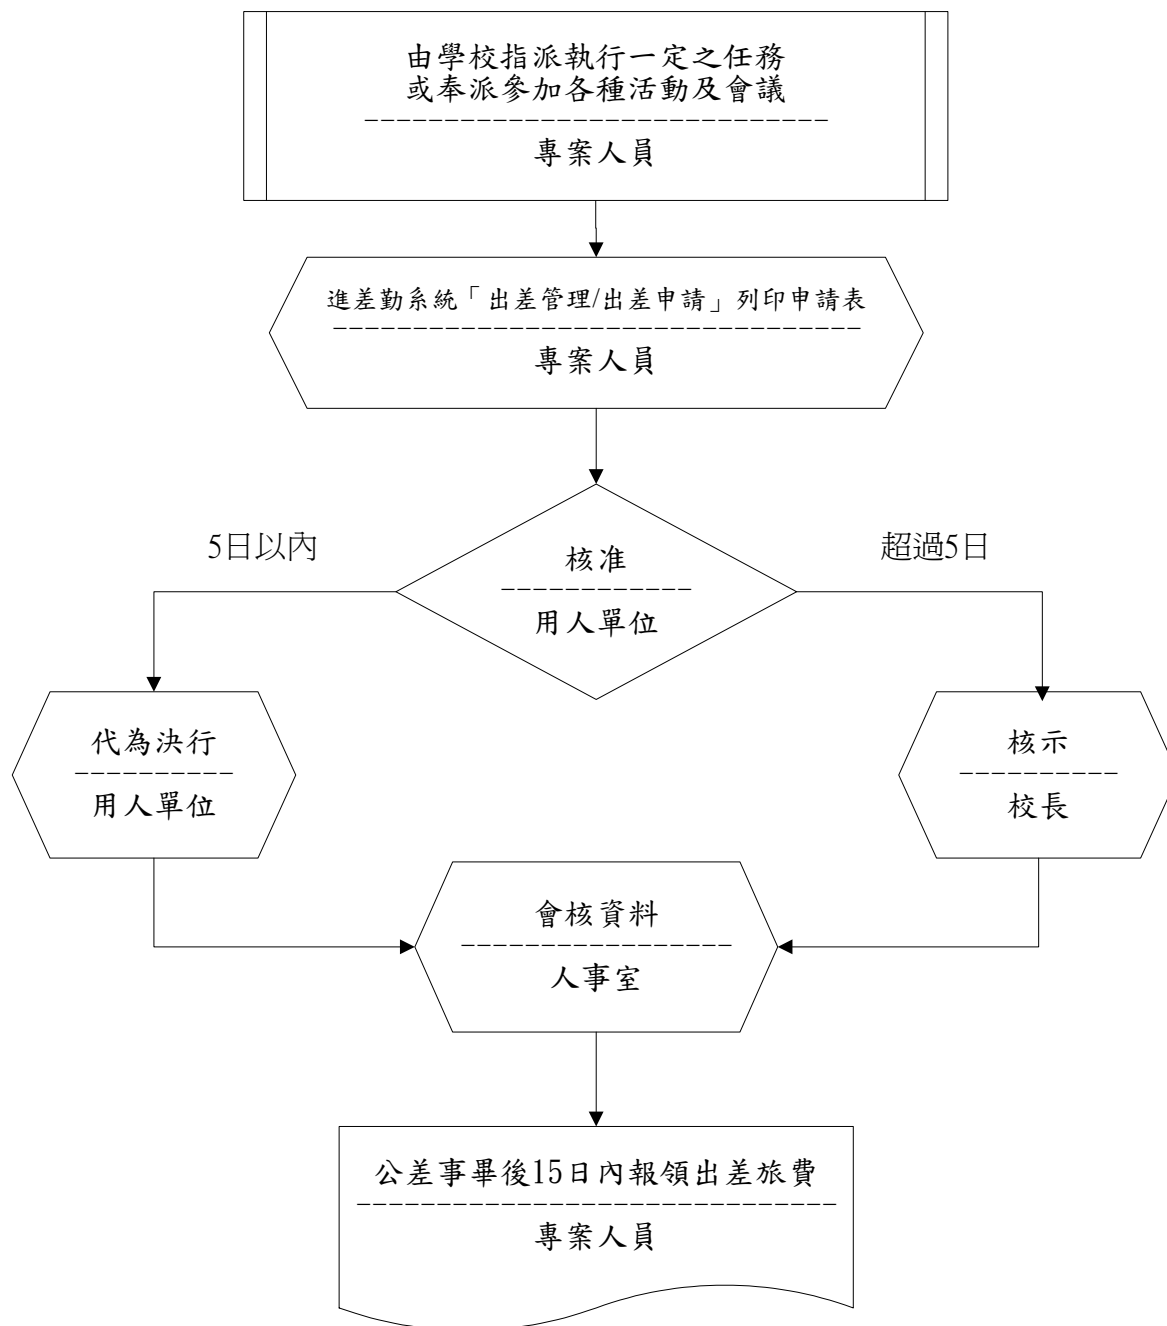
由學校指派執行一定之任務
或奉派參加各種活動及會議

專案人員

進差勤系統「出差管理/出差申請」列印申請表

專案人員

5日以內

核准

用人單位

超過5日

代為決行

用人單位

核示

校長

會核資料

人事室

公差事畢後15日內報領出差旅費

專案人員